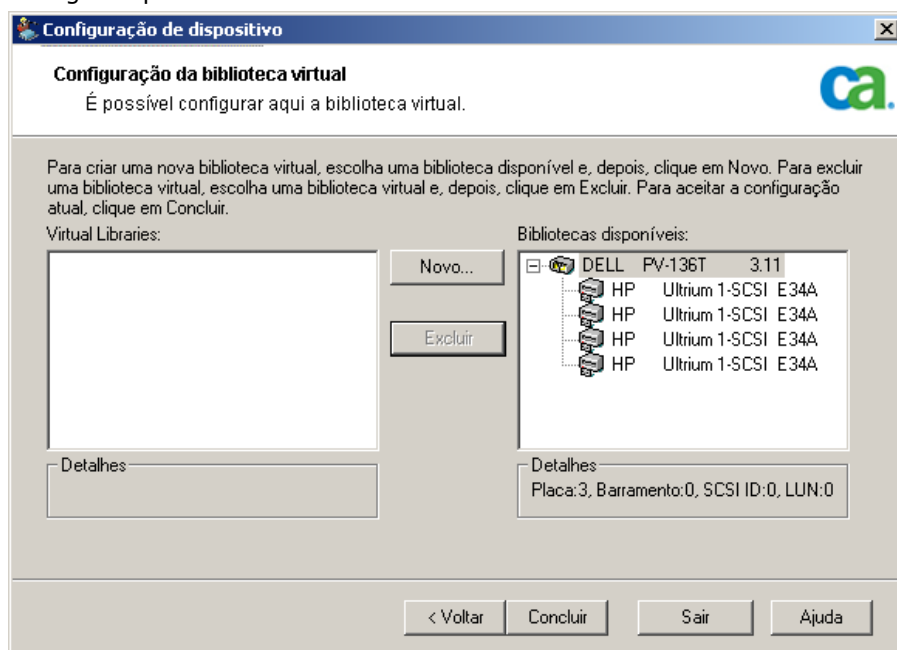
Configuração de dispositivo

Configuração da biblioteca virtual
É possível configurar aqui a biblioteca virtual.

ca.

Para criar uma nova biblioteca virtual, escolha uma biblioteca disponível e, depois, clique em Novo. Para excluir uma biblioteca virtual, escolha uma biblioteca virtual e, depois, clique em Excluir. Para aceitar a configuração atual, clique em Concluir.

Virtual Libraries:

Novo...

Excluir

Bibliotecas disponíveis:

DELL PV-136T 3.11
HP Ultrium 1-SCSI E34A
HP Ultrium 1-SCSI E34A
HP Ultrium 1-SCSI E34A
HP Ultrium 1-SCSI E34A

Detalhes

Detalhes
Placa:3, Barramento:0, SCSI ID:0, LUN:0

< Voltar | Concluir | Sair | Ajuda